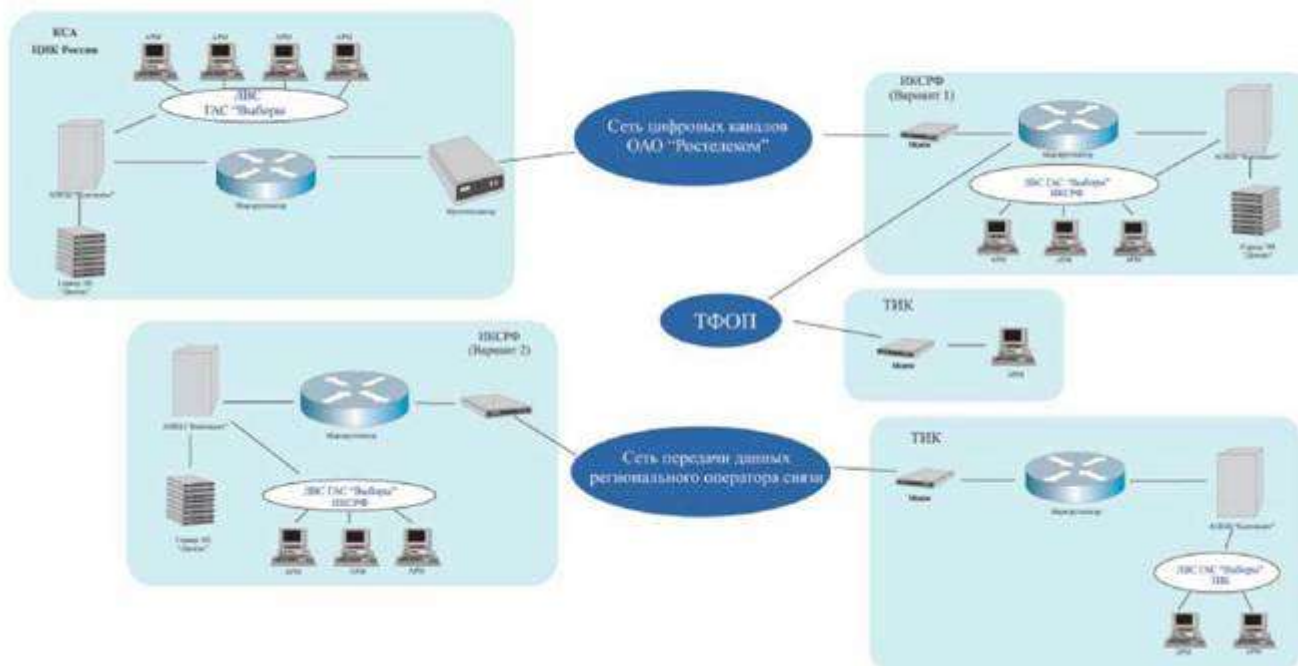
КСА
ЦИК России

АРМ АРМ АРМ АРМ

ЛВС
ГАС "Выборы"

АПКЗ "Континент"

Маршрутизатор

Мультиплексор

Сервер ЛВ "Дельта"

Сеть цифровых каналов
ОАО "Ростелеком"

ИКСРФ
(Вариант 1)

Модем

Маршрутизатор

АПКЗ "Континент"

ЛВС ГАС "Выборы"
ИКСРФ

АРМ АРМ АРМ

Сервер ЛВ "Дельта"

ТФОП

ТИК

Модем

АРМ

ИКСРФ
(Вариант 2)

АПКЗ "Континент"

Маршрутизатор

Сервер ЛВ "Дельта"

ЛВС ГАС "Выборы"
ИКСРФ

АРМ АРМ АРМ

Сеть передачи данных
регионального оператора связи

ТИК

Модем

Маршрутизатор

АПКЗ "Континент"

ЛВС ГАС "Выборы"
ТИК

АРМ АРМ